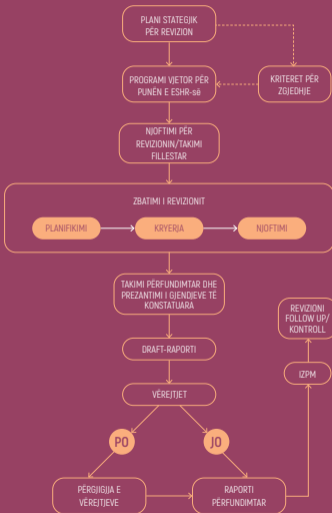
PLANI STATEGJIK PËR REVIZION

PROGRAMI VJETOR PËR PUNËN E ESHR-së

KRITERET PËR ZGJEDHJE

NJOFTIMI PËR REVIZIONIN/TAKIMI FILLESTAR

ZBATIMI I REVIZIONIT

PLANIFIKIMI

KRYERJA

NJOFTIMI

TAKIMI PËRFUNDIMTAR DHE PREZANTIMI I GJENDJEVE TË KONSTATUARA

DRAFT-RAPORTI

VËREJTJET

PO

JO

PËRGJIGJJA E VËREJTJEVE

RAPORTI PËRFUNDIMTAR

IZPM

REVIZIONI FOLLOW UP/ KONTROLL